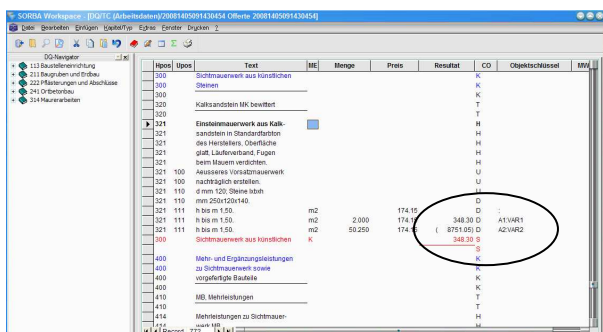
SORBA Workspace - [DQ/TC (Arbeitsdaten)/20081405091430454 Offerte 20081405091430454]

Datei Bearbeiten Einfügen Kapitel/Typ Extras Fenster Drucken ?

DQ-Navigator

113 Baustelleneinrichtung
211 Baugruben und Erdbau
222 Pflästerungen und Abschlüsse
241 Ortbetonbau
314 Maurerarbeiten

| Hpos | Upos | Text | ME | Menge | Preis | Resultat | CO | Objektschlüssel | MW |
|---|---|---|---|---|---|---|---|---|---|
| 300 | | Sichtmauerwerk aus künstlichen | | | | | K | | |
| 300 | | Steinen | | | | | K | | |
| 300 | | | | | | | K | | |
| 320 | | Kalksandstein MK bewittert | | | | | T | | |
| 320 | | | | | | | T | | |
| 321 | | Einsteinmauerwerk aus Kalk- | | | | | H | | |
| 321 | | sandstein in Standardfarbton | | | | | H | | |
| 321 | | des Herstellers. Oberfläche | | | | | H | | |
| 321 | | glatt. Läuferverband. Fugen | | | | | H | | |
| 321 | | beim Mauern verdichten. | | | | | H | | |
| 321 | 100 | Aeusseres Vorsatzmauerwerk | | | | | U | | |
| 321 | 100 | nachträglich erstellen. | | | | | U | | |
| 321 | 110 | d mm 120; Steine lxbxh | | | | | U | | |
| 321 | 110 | mm 250x120x140. | | | | | U | | |
| 321 | 111 | h bis m 1,50. | m2 | | 174.15 | | D | ; | |
| 321 | 111 | h bis m 1,50. | m2 | 2.000 | 174.15 | 348.30 | D | A1:VAR1 | |
| 321 | 111 | h bis m 1,50. | m2 | 50.250 | 174.15 | ( 8751.05) | D | A2:VAR2 | |
| 300 | | Sichtmauerwerk aus künstlichen | K | | | 348.30 | S | | |
| | | | | | | | S | | |
| 400 | | Mehr- und Ergänzungsleistungen | | | | | K | | |
| 400 | | zu Sichtmauerwerk sowie | | | | | K | | |
| 400 | | vorgefertigte Bauteile | | | | | K | | |
| 400 | | | | | | | K | | |
| 410 | | MB, Mehrleistungen | | | | | T | | |
| 410 | | | | | | | T | | |
| 414 | | Mehrleistungen zu Sichtmauer- | | | | | H | | |
| 414 | | werk MB | | | | | H | | |

Record: 772